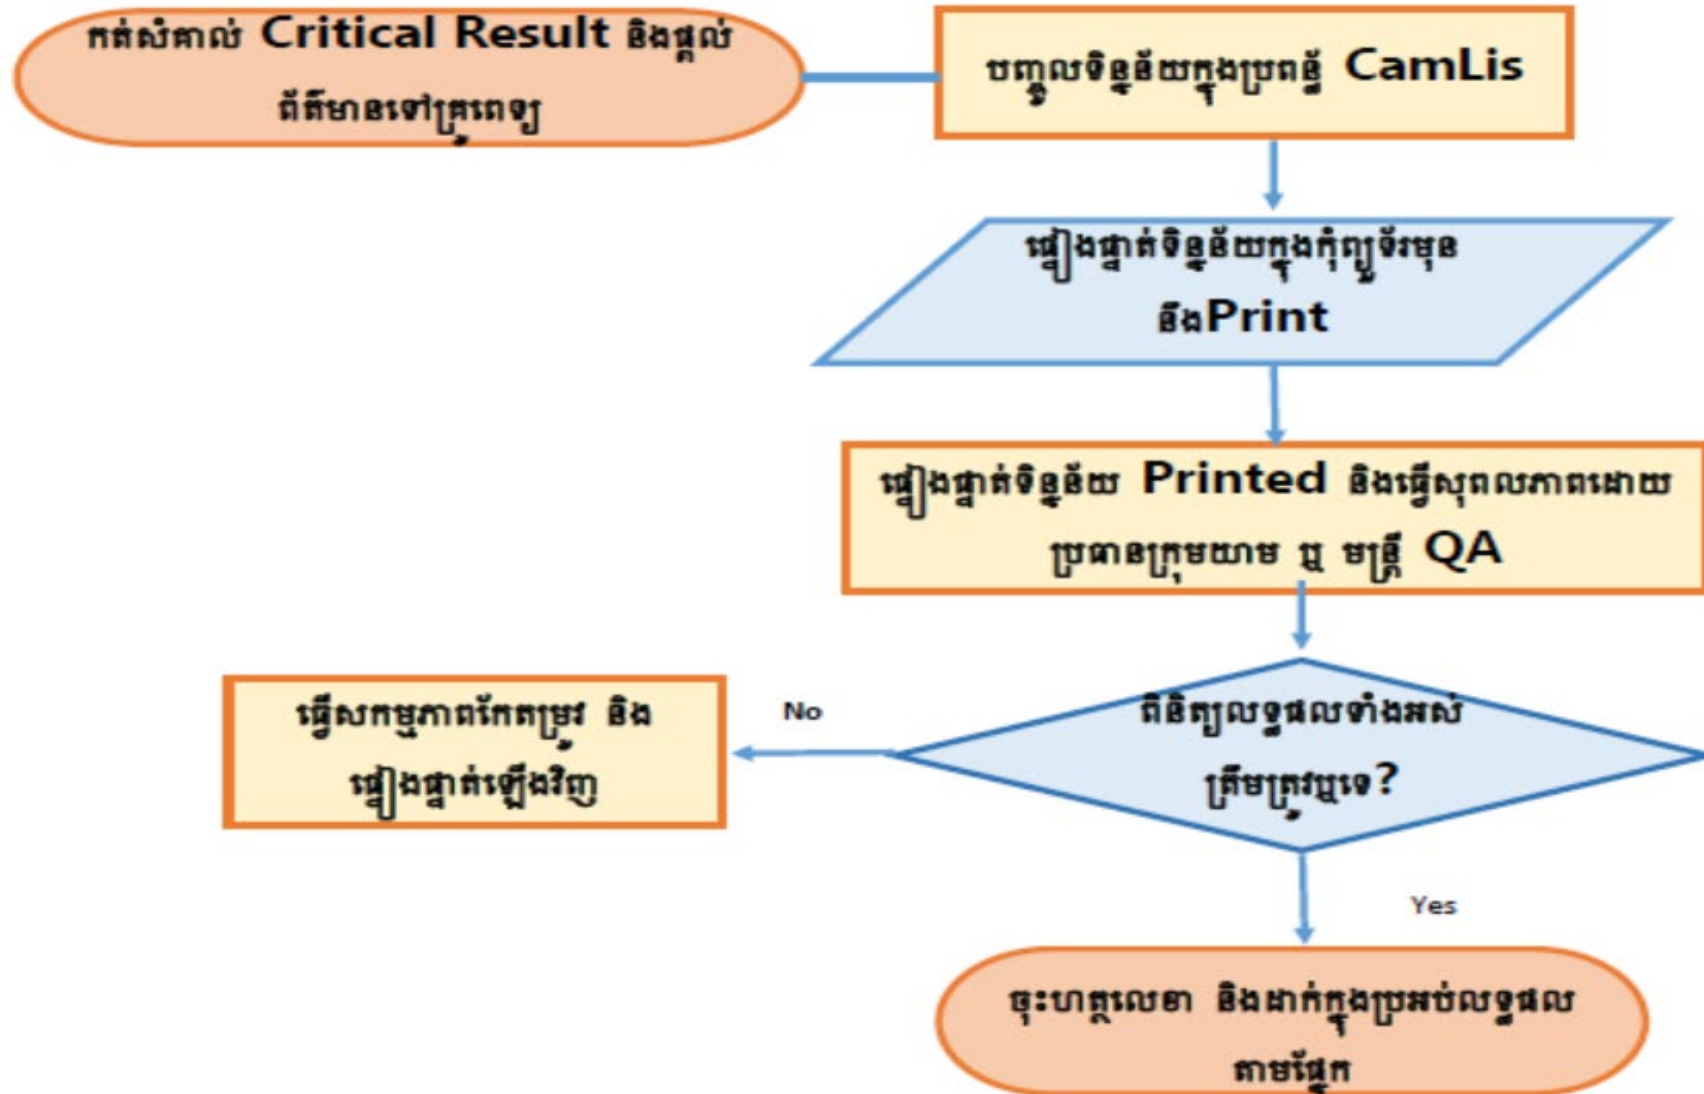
កត់សំគាល់ Critical Result និងផ្តល់ព័ត៌មានទៅគ្រូពេទ្យ

បញ្ចូលទិន្នន័យក្នុងប្រពន្ធ័ CamLis

ផ្ទៀងផ្ទាត់ទិន្នន័យក្នុងកុំព្យូទ័រមុននឹងPrint

ផ្ទៀងផ្ទាត់ទិន្នន័យ Printed និងធ្វើសុពលភាពដោយប្រធានក្រុមយាម ឬ មន្ត្រី QA

ពិនិត្យលទ្ធផលទាំងអស់ត្រឹមត្រូវឬទេ?

No

ធ្វើសកម្មភាពកែតម្រូវ និងផ្ទៀងផ្ទាត់ឡើងវិញ

Yes

ចុះហត្ថលេខា និងដាក់ក្នុងប្រអប់លទ្ធផលតាមផ្នែក